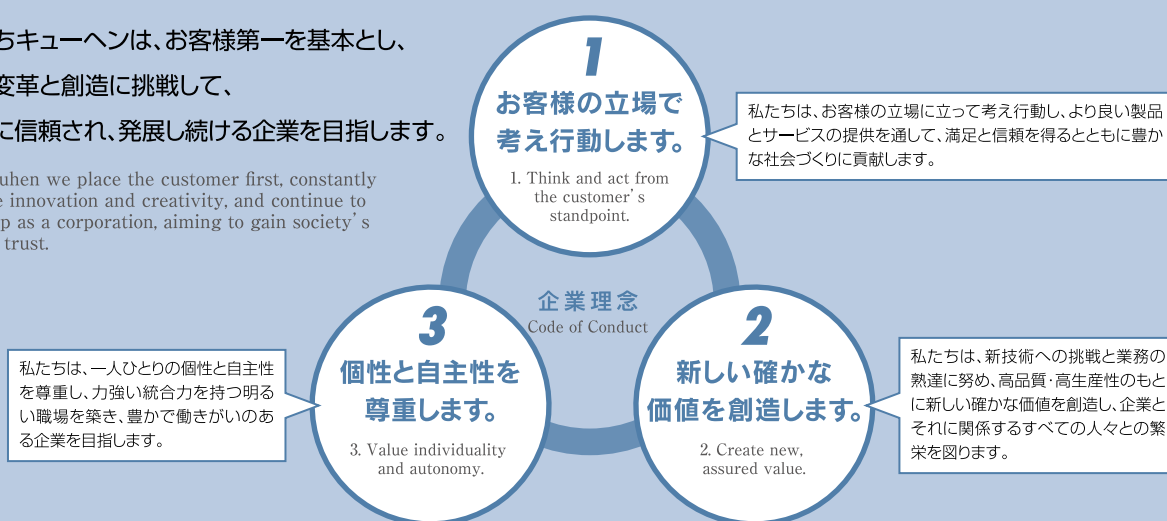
ちキューヘンは、お客様第一を基本とし、
変革と創造に挑戦して、
に信頼され、発展し続ける企業を目指します。

uhen we place the customer first, constantly e innovation and creativity, and continue to p as a corporation, aiming to gain society's trust.

1
お客様の立場で考え行動します。
1. Think and act from the customer's standpoint.

私たちは、お客様の立場に立って考え行動し、より良い製品とサービスの提供を通して、満足と信頼を得るとともに豊かな社会づくりに貢献します。

企業理念
Code of Conduct

3
個性と自主性を尊重します。
3. Value individuality and autonomy.

私たちは、一人ひとりの個性と自主性を尊重し、力強い統合力を持つ明るい職場を築き、豊かで働きがいのある企業を目指します。

2
新しい確かな価値を創造します。
2. Create new, assured value.

私たちは、新技術への挑戦と業務の熟達に努め、高品質・高生産性のもとに新しい確かな価値を創造し、企業とそれに関係するすべての人々との繁栄を図ります。